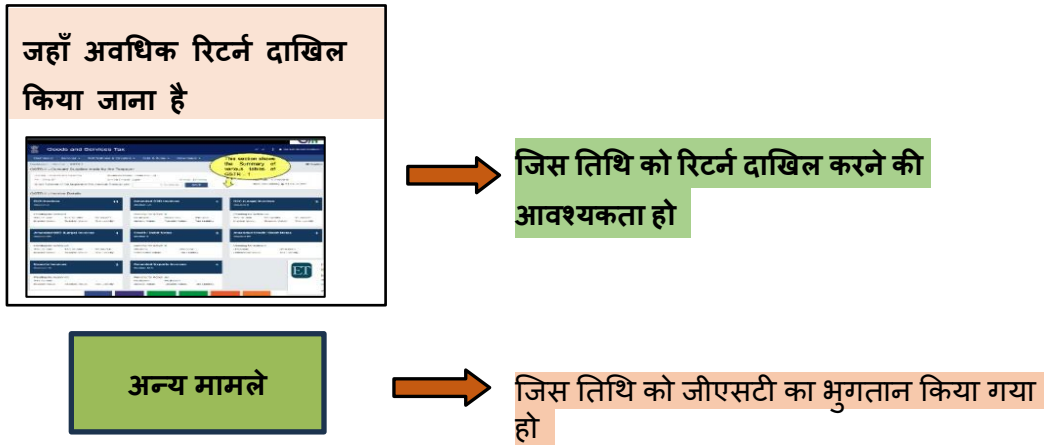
जहाँ अवधिक रिटर्न दाखिल किया जाना है

Goods and Services Tax

This section shows the Summary of various tables of GSTR 1

ET

जिस तिथि को रिटर्न दाखिल करने की आवश्यकता हो

अन्य मामले

जिस तिथि को जीएसटी का भुगतान किया गया हो